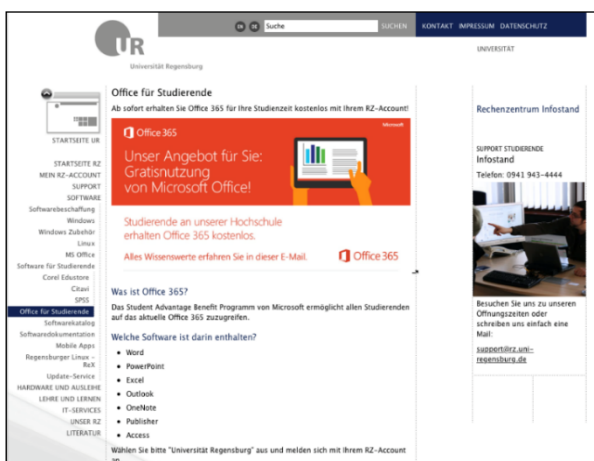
UR
Universität Regensburg

EN DE Suche SUCHEN KONTAKT IMPRESSUM DATENSCHUTZ

UNIVERSITÄT

STARTSEITE UR

STARTSEITE RZ
MEIN RZ-ACCOUNT
SUPPORT
SOFTWARE
Softwarebeschaffung
Windows
Windows Zubehör
Linux
MS Office
Software für Studierende
Corel Edustore
Citavi
SPSS
Office für Studierende
Softwarekatalog
Softwaredokumentation
Mobile Apps
Regensburger Linux - RøX
Update-Service
HARDWARE UND AUSLEIHE
LEHRE UND LERNEN
IT-SERVICES
UNSER RZ
LITERATUR

Office für Studierende

Ab sofort erhalten Sie Office 365 für Ihre Studienzeit kostenlos mit Ihrem RZ-Account!

Office 365
Microsoft
Unser Angebot für Sie: Gratisnutzung von Microsoft Office!

Studierende an unserer Hochschule erhalten Office 365 kostenlos.

Alles Wissenswerte erfahren Sie in dieser E-Mail.
Office 365

Was ist Office 365?

Das Student Advantage Benefit Programm von Microsoft ermöglicht allen Studierenden auf das aktuelle Office 365 zuzugreifen.

Welche Software ist darin enthalten?

- Word
- PowerPoint
- Excel
- Outlook
- OneNote
- Publisher
- Access

Wählen Sie bitte "Universität Regensburg" aus und melden sich mit Ihrem RZ-Account an.

Rechenzentrum Infostand

SUPPORT STUDIERENDE
Infostand
Telefon: 0941 943-4444

Besuchen Sie uns zu unseren Öffnungszeiten oder schreiben uns einfach eine Mail:
support@rz.uni-regensburg.de